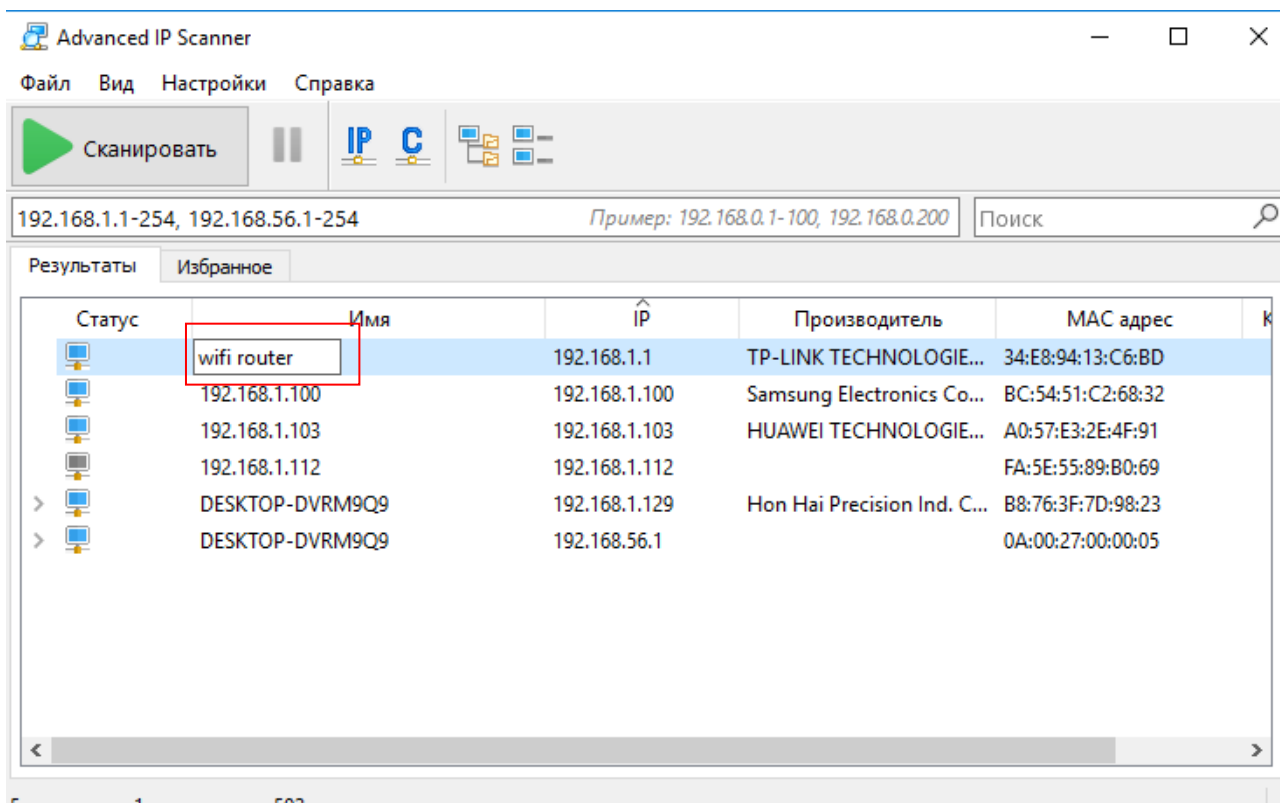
Advanced IP Scanner

Файл Вид Настройки Справка

Сканировать

IP C

192.168.1.1-254, 192.168.56.1-254

Пример: 192.168.0.1-100, 192.168.0.200

Поиск

Результаты Избранное

| Статус | Имя | IP | Производитель | MAC адрес | К |
|---|---|---|---|---|---|
| | wifi router | 192.168.1.1 | TP-LINK TECHNOLOGIE... | 34:E8:94:13:C6:BD | |
| | 192.168.1.100 | 192.168.1.100 | Samsung Electronics Co... | BC:54:51:C2:68:32 | |
| | 192.168.1.103 | 192.168.1.103 | HUAWEI TECHNOLOGIE... | A0:57:E3:2E:4F:91 | |
| | 192.168.1.112 | 192.168.1.112 | | FA:5E:55:89:B0:69 | |
| > | DESKTOP-DVRM9Q9 | 192.168.1.129 | Hon Hai Precision Ind. C... | B8:76:3F:7D:98:23 | |
| > | DESKTOP-DVRM9Q9 | 192.168.56.1 | | 0A:00:27:00:00:05 | |

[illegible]